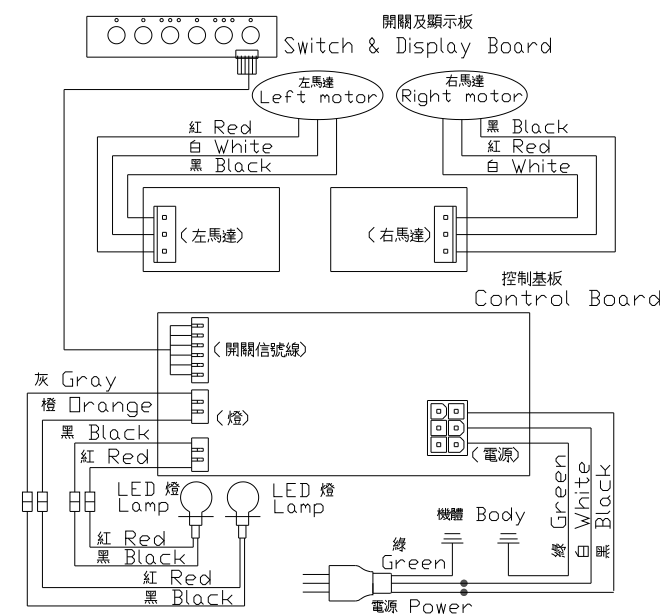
開關及顯示板
Switch & Display Board

左馬達
Left motor

右馬達
Right motor

紅 Red
白 White
黑 Black

黑 Black
紅 Red
白 White

(左馬達)

(右馬達)

控制基板
Control Board

(開關信號線)

灰 Gray
橙 Orange
黑 Black
紅 Red

(燈)

(電源)

LED 燈
Lamp

LED 燈
Lamp

紅 Red
黑 Black
紅 Red
黑 Black

機體 Body

綠
Green

綠 Green
白 White
黑 Black

電源 Power